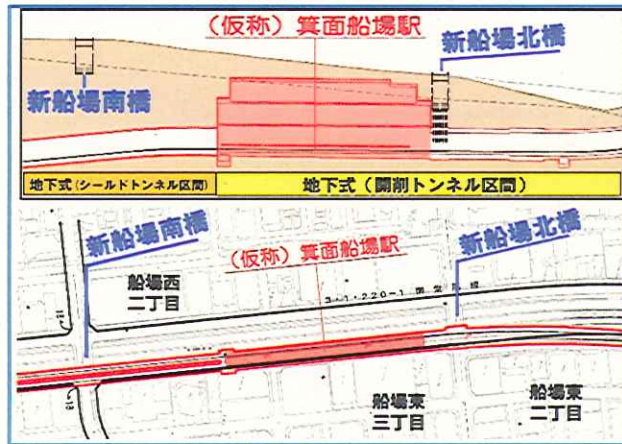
（仮称）箕面船場駅

新船場北橋

新船場南橋

地下式（シールドトンネル区間）

地下式（開削トンネル区間）

新船場南橋

（仮称）箕面船場駅

新船場北橋

船場西
二丁目

3・1・220-1 箕面駅前線

船場東
三丁目

船場東
二丁目